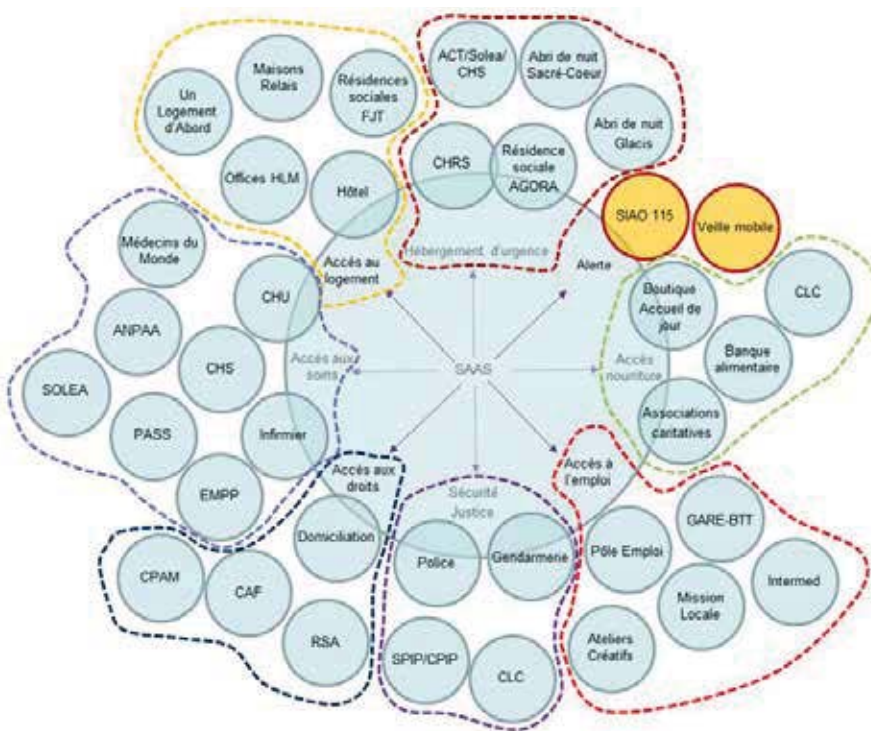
Un Logement d'Abord

Maisons Relais

Résidences sociales FJT

Offices HLM

Hôtel

ACT/Solea/ CHS

Abri de nuit Sacré-Coeur

Abri de nuit Glacis

CHRS

Résidence sociale AGORA

SIAO 115

Veille mobile

Médecins du Monde

Accès au logement

Hébergement d'urgence

Alerte

CHU

Boutique Accueil de jour

CLC

ANPAA

CHS

Accès aux soins

SAAS

Accès nourriture

Banque alimentaire

SOLEA

PASS

Infirmier

Associations caritatives

EMPP

Accès aux droits

Sécurité Justice

Accès à l'emploi

GARE-BTT

Domiciliation

Police

Gendarmerie

Pôle Emploi

Mission Locale

Intermed

CPAM

CAF

RSA

SPIP/CPIP

CLC

Ateliers Créatifs